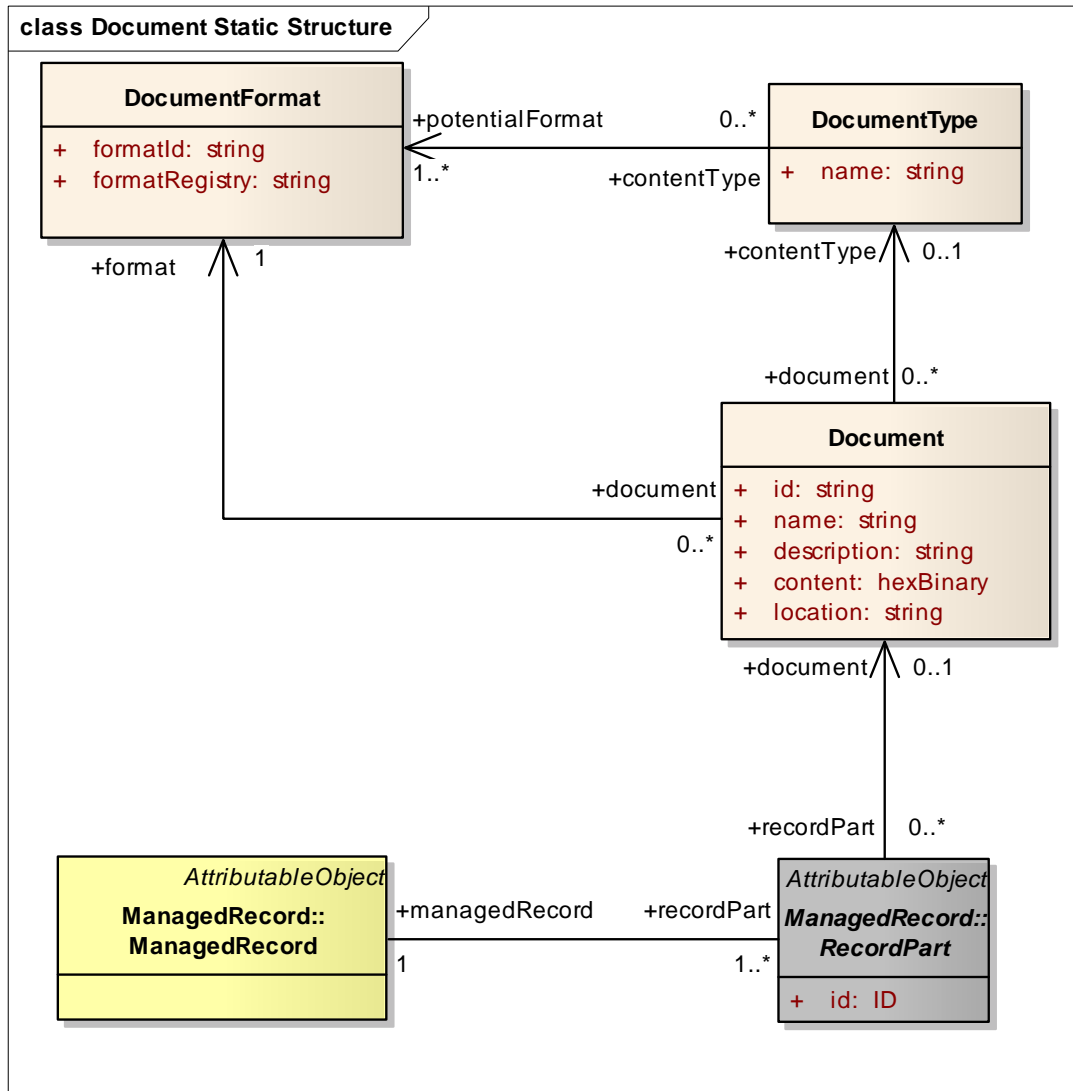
class Document Static Structure

DocumentFormat
+ formatId: string
+ formatRegistry: string

+potentialFormat
1..*
0..*
+contentType

DocumentType
+ name: string

+format
1

+contentType
0..1

+document
0..*

Document
+ id: string
+ name: string
+ description: string
+ content: hexBinary
+ location: string

+document
0..*

+document
0..1

+recordPart
0..*

AttributableObject
ManagedRecord::
ManagedRecord

+managedRecord
1
+recordPart
1..*

AttributableObject
ManagedRecord::
RecordPart
+ id: ID